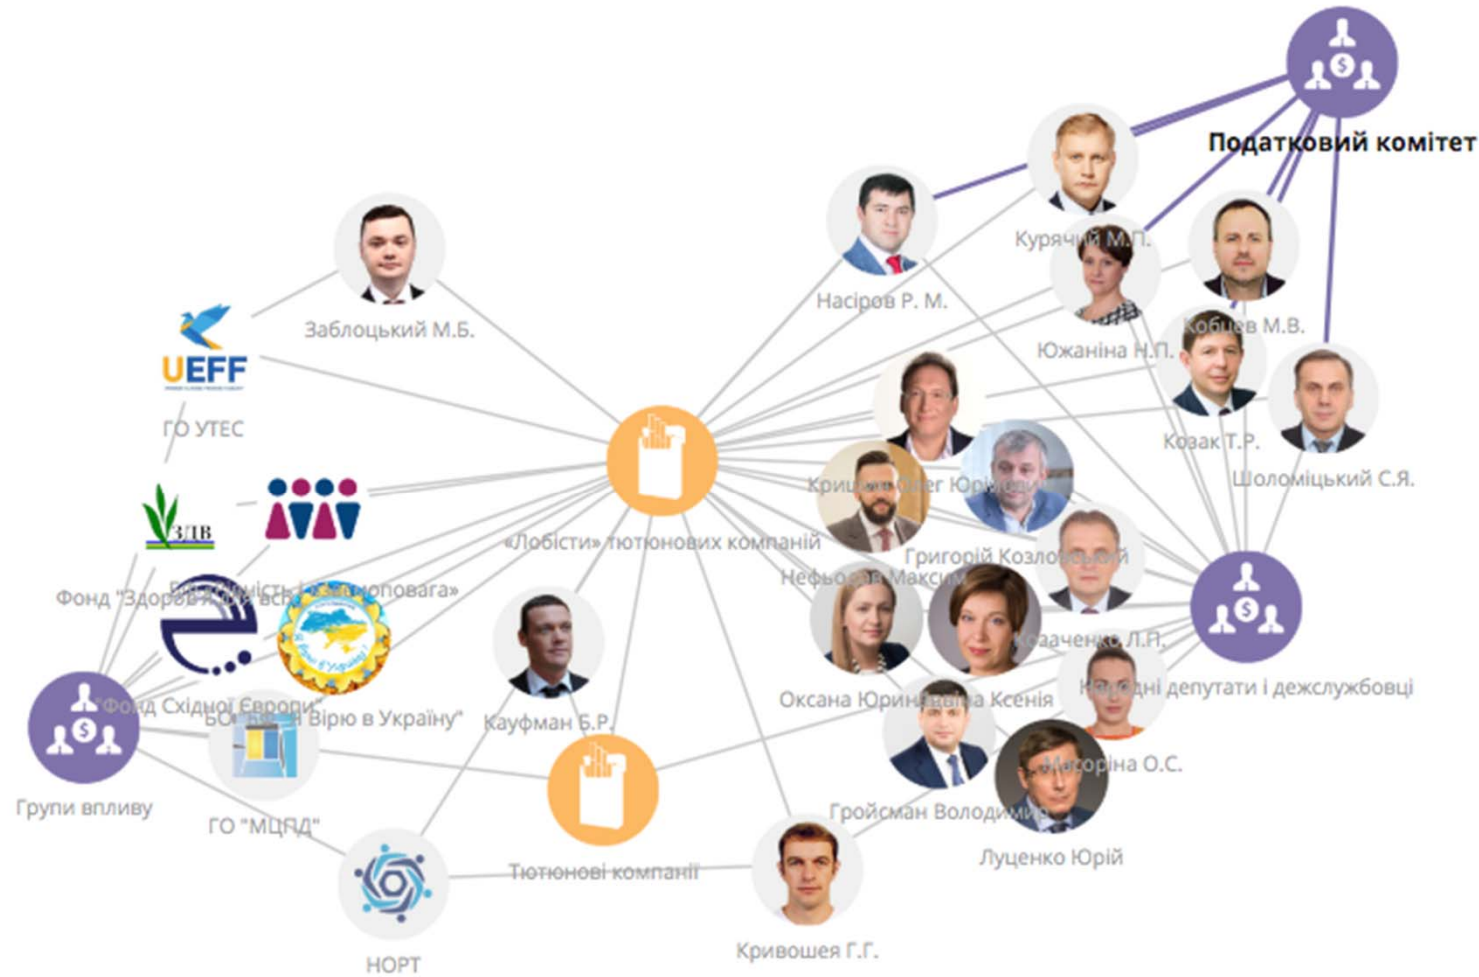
Податковий комітет

Курячий М.П.

Насіров Р. М.

Заблоцький М.Б.

UEFF

ГО УТЕС

Кобцев М.В.

Южаніна Н.П.

Козак Т.Р.

Шоломіцький С.Я.

Крищенко Олег Юрійович

ЗДВ

«Лобісти» тютюнових компаній

Григорій Козловський

Нефьодов Максим

Фонд "Здоров'я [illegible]"

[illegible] «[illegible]повага»

Кузьмич Л.П.

Народні депутати і держслужбовці

"Фонд Східної Європи"

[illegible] "Я Вірю в Україну"

Кауфман Б.Р.

Оксана Юринець

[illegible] Ксенія

Групи впливу

Мисоріна О.С.

ГО "МЦПД"

Гройсман Володимир

Луценко Юрій

Тютюнові компанії

Кривошея Г.Г.

НОРТ